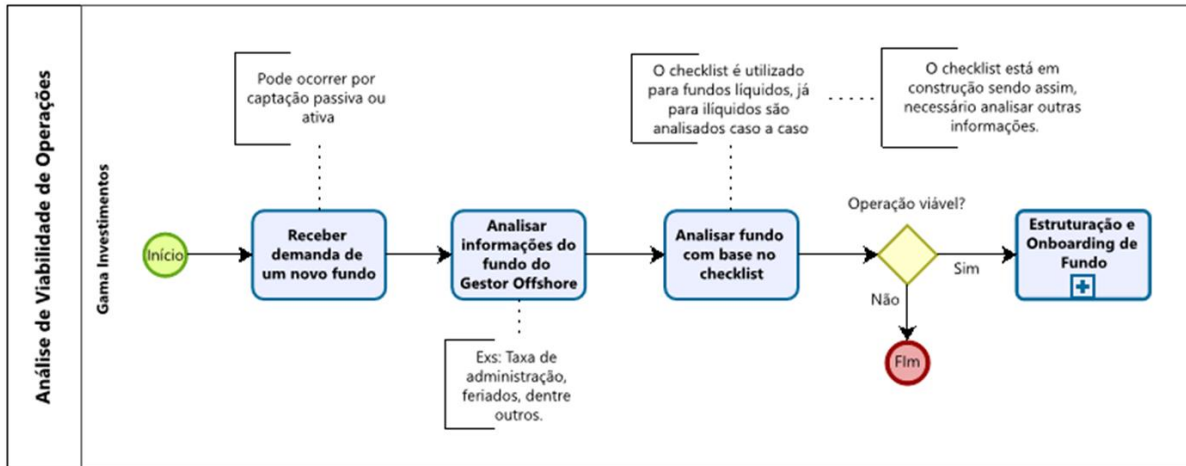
Análise de Viabilidade de Operações

Gama Investimentos

Pode ocorrer por captação passiva ou ativa

O checklist é utilizado para fundos líquidos, já para ilíquidos são analisados caso a caso

O checklist está em construção sendo assim, necessário analisar outras informações.

Início

Receber demanda de um novo fundo

Analisar informações do fundo do Gestor Offshore

Analisar fundo com base no checklist

Operação viável?

Sim

Não

Estruturação e Onboarding de Fundo

FIm

Exs: Taxa de administração, feriados, dentre outros.